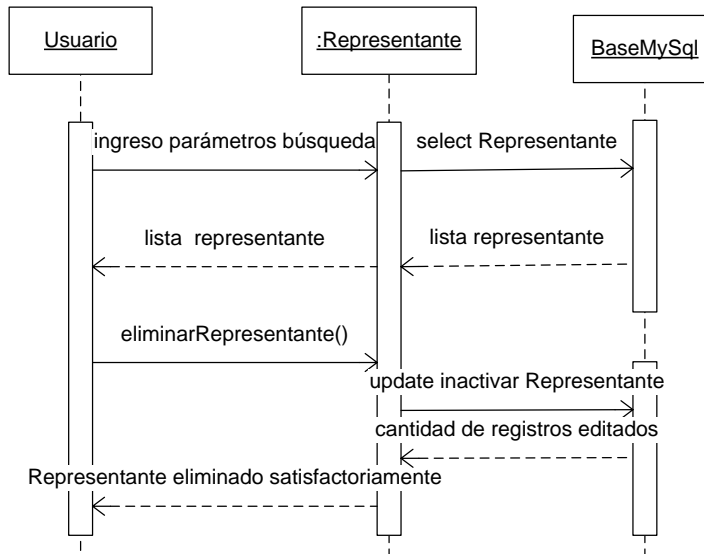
Usuario

:Representante

BaseMySql

ingreso parámetros búsqueda

select Representante

lista representante

lista representante

eliminarRepresentante()

update inactivar Representante

cantidad de registros editados

Representante eliminado satisfactoriamente